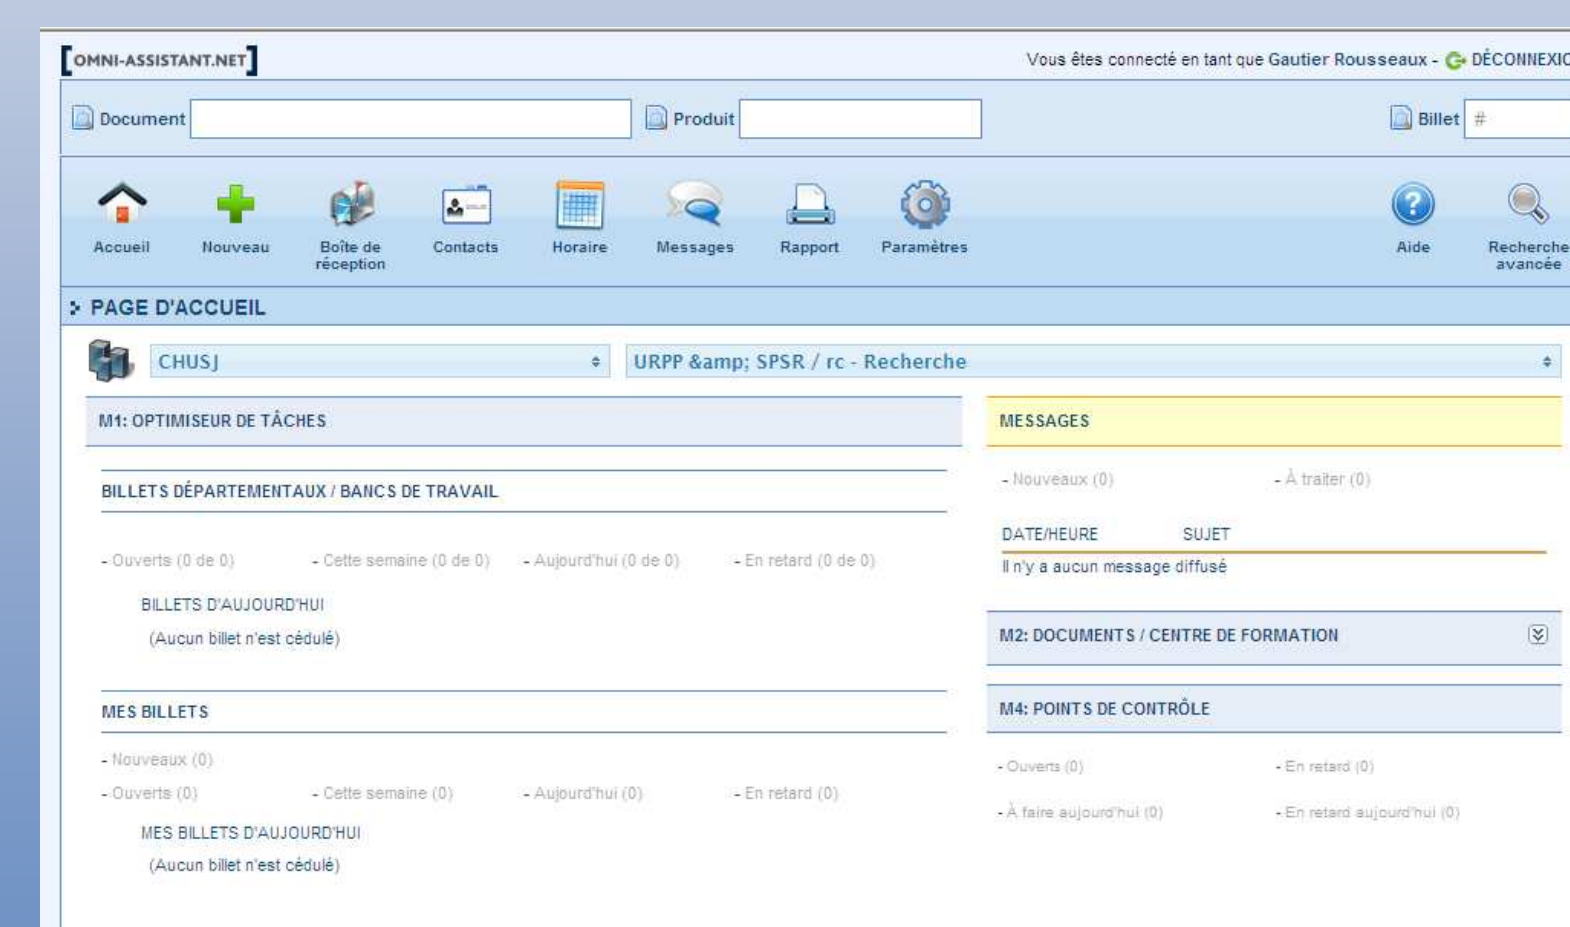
[OMNI-ASSISTANT.NET]

Vous êtes connecté en tant que Gautier Rousseaux - DÉCONNEXIO

Document

Produit

Billet #

Accueil

Nouveau

Boîte de réception

Contacts

Horaire

Messages

Rapport

Paramètres

Aide

Recherche avancée

PAGE D'ACCUEIL

CHUSJ

URPP &amp; SPSR / rc - Recherche

M1: OPTIMISEUR DE TÂCHES

BILLETS DÉPARTEMENTAUX / BANCS DE TRAVAIL

- Ouverts (0 de 0)

- Cette semaine (0 de 0)

- Aujourd'hui (0 de 0)

- En retard (0 de 0)

BILLETS D'AUJOURD'HUI

(Aucun billet n'est cédulé)

MES BILLETS

- Nouveaux (0)

- Ouverts (0)

- Cette semaine (0)

- Aujourd'hui (0)

- En retard (0)

MES BILLETS D'AUJOURD'HUI

(Aucun billet n'est cédulé)

MESSAGES

- Nouveaux (0)

- À traiter (0)

DATE/HEURE

SUJET

Il n'y a aucun message diffusé

M2: DOCUMENTS / CENTRE DE FORMATION

M4: POINTS DE CONTRÔLE

- Ouverts (0)

- En retard (0)

- À faire aujourd'hui (0)

- En retard aujourd'hui (0)